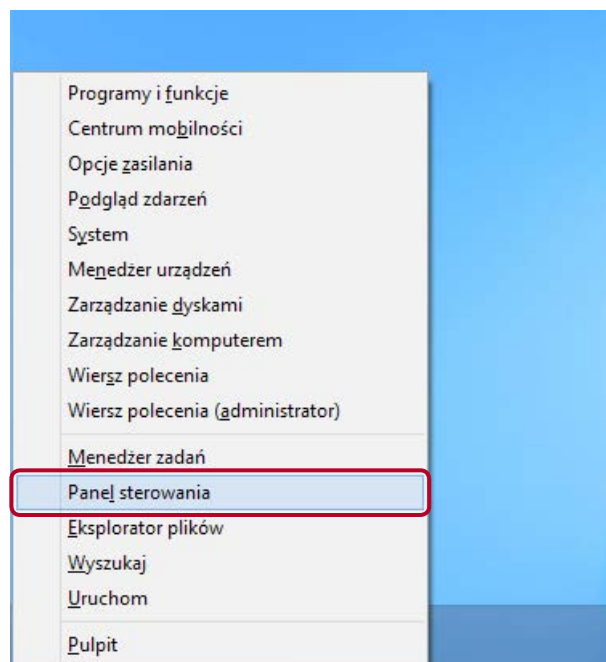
Programy i funkcje
Centrum mobilności
Opcje zasilania
Podgląd zdarzeń
System
Menedżer urządzeń
Zarządzanie dyskami
Zarządzanie komputerem
Wiersz polecenia
Wiersz polecenia (administrator)
Menedżer zadań
Panel sterowania
Eksplorator plików
Wyszukaj
Uruchom
Pulpit